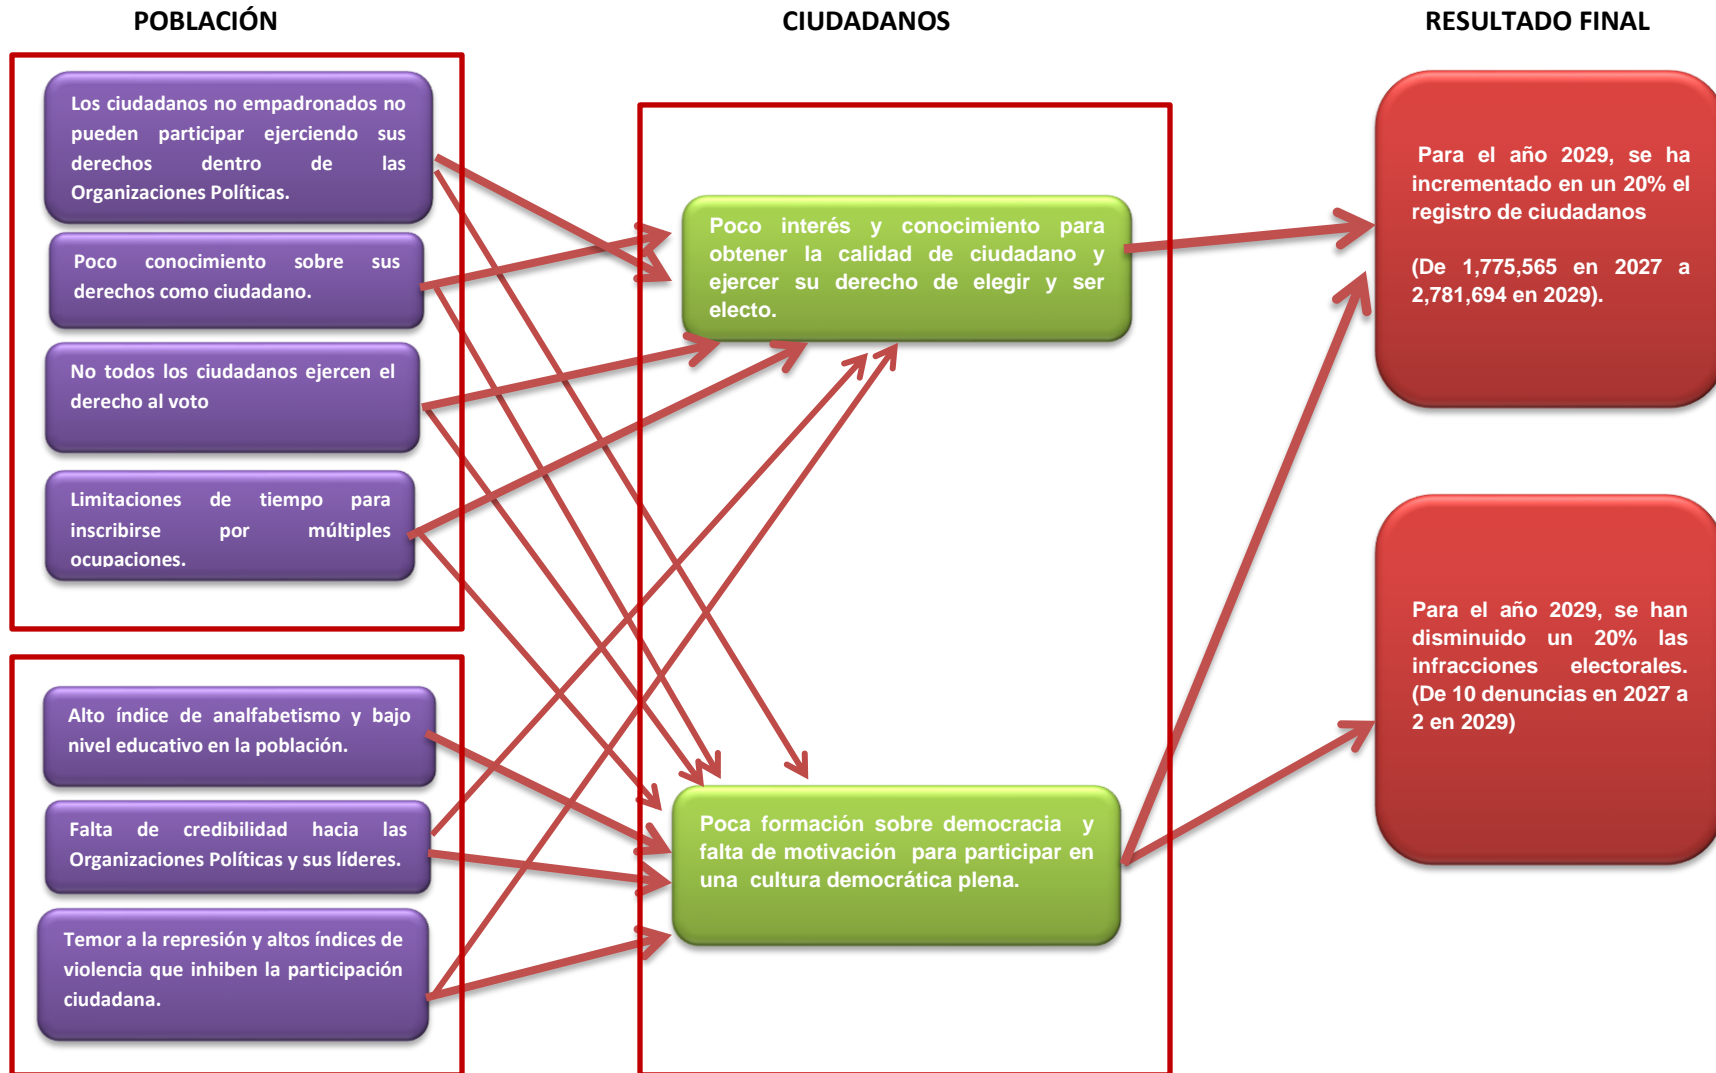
POBLACIÓN

CIUDADANOS

RESULTADO FINAL

Los ciudadanos no empadronados no pueden participar ejerciendo sus derechos dentro de las Organizaciones Políticas.

Poco conocimiento sobre sus derechos como ciudadano.

No todos los ciudadanos ejercen el derecho al voto

Limitaciones de tiempo para inscribirse por múltiples ocupaciones.

Alto índice de analfabetismo y bajo nivel educativo en la población.

Falta de credibilidad hacia las Organizaciones Políticas y sus líderes.

Temor a la represión y altos índices de violencia que inhiben la participación ciudadana.

Poco interés y conocimiento para obtener la calidad de ciudadano y ejercer su derecho de elegir y ser electo.

Poca formación sobre democracia y falta de motivación para participar en una cultura democrática plena.

Para el año 2029, se ha incrementado en un 20% el registro de ciudadanos

(De 1,775,565 en 2027 a 2,781,694 en 2029).

Para el año 2029, se han disminuido un 20% las infracciones electorales. (De 10 denuncias en 2027 a 2 en 2029)